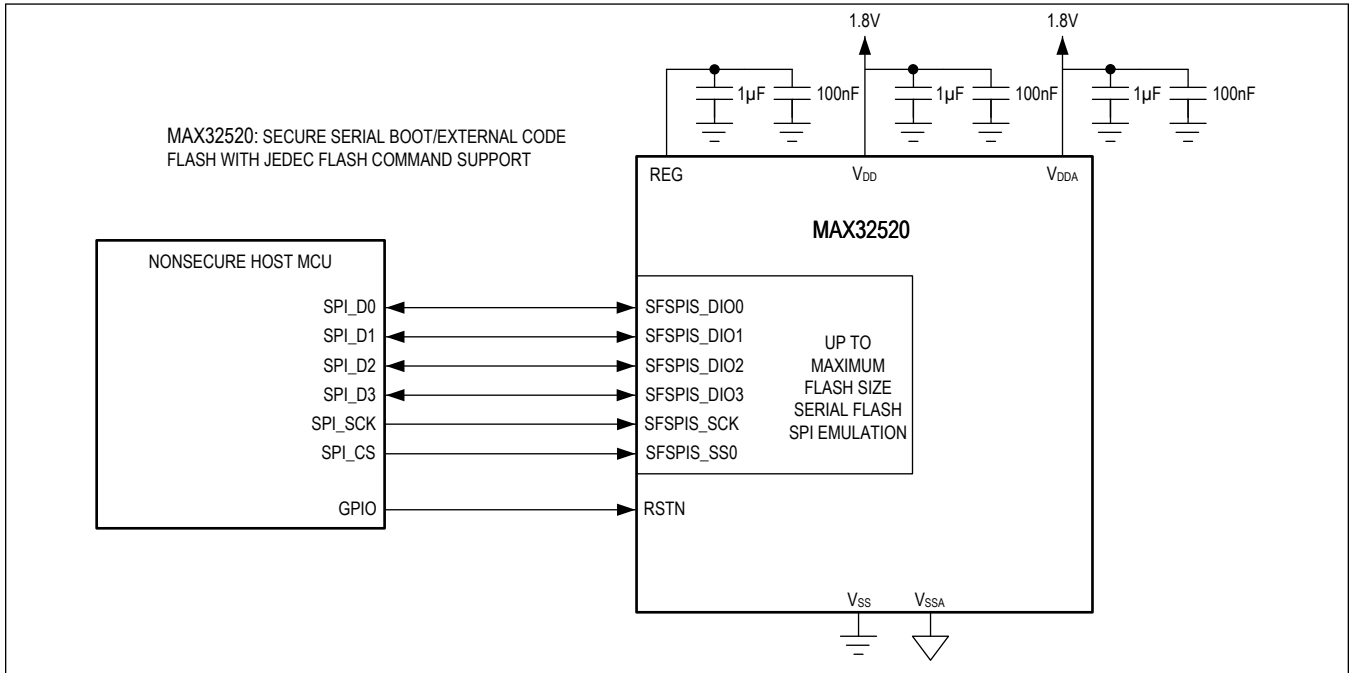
1.8V

1.8V

1µF

100nF

1µF

100nF

1µF

100nF

MAX32520: SECURE SERIAL BOOT/EXTERNAL CODE FLASH WITH JEDEC FLASH COMMAND SUPPORT

REG

$V_{DD}$

$V_{DDA}$

MAX32520

NONSECURE HOST MCU

SPI_D0

SPI_D1

SPI_D2

SPI_D3

SPI_SCK

SPI_CS

GPIO

SFSPIS_DIO0

SFSPIS_DIO1

SFSPIS_DIO2

SFSPIS_DIO3

SFSPIS_SCK

SFSPIS_SS0

UP TO MAXIMUM FLASH SIZE SERIAL FLASH SPI EMULATION

RSTN

$V_{SS}$

$V_{SSA}$